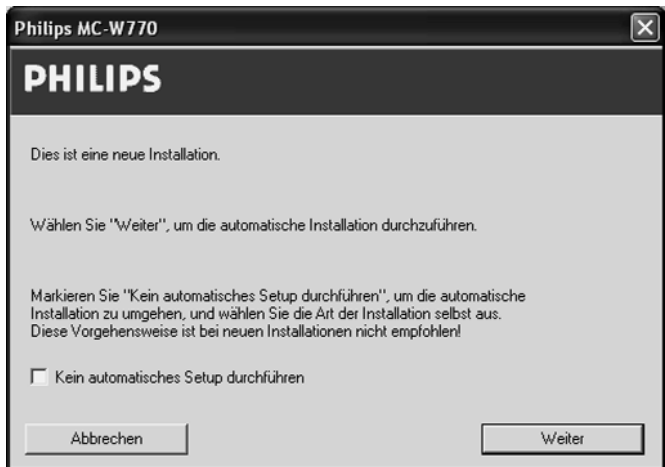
Philips MC-W770

PHILIPS

Dies ist eine neue Installation.

Wählen Sie "Weiter", um die automatische Installation durchzuführen.

Markieren Sie "Kein automatisches Setup durchführen", um die automatische Installation zu umgehen, und wählen Sie die Art der Installation selbst aus. Diese Vorgehensweise ist bei neuen Installationen nicht empfohlen!

Kein automatisches Setup durchführen

Abbrechen

Weiter